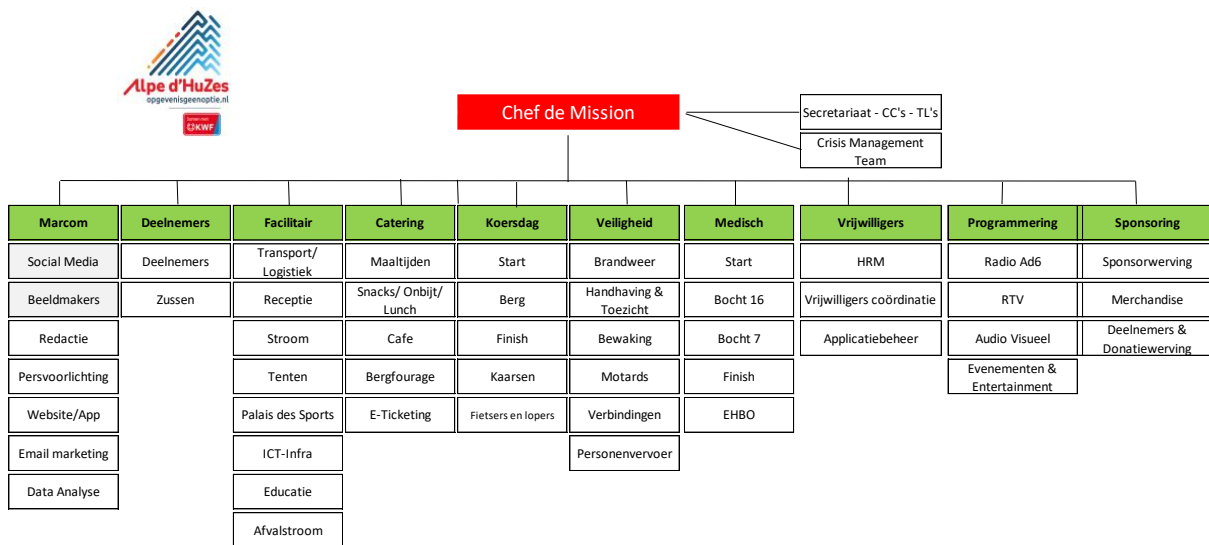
Alpe d'HuZes
opgevenisgeenoptie.nl
KWF

Chef de Mission

Secretariaat - CC's - TL's

Crisis Management Team

| Marcom | Deelnemers | Facilitair | Catering | Koersdag | Veiligheid | Medisch | Vrijwilligers | Programmering | Sponsoring |
|---|---|---|---|---|---|---|---|---|---|
| Social Media | Deelnemers | Transport/ Logistiek | Maaltijden | Start | Brandweer | Start | HRM | Radio Ad6 | Sponsorwerving |
| Beeldmakers | Zussen | Receptie | Snacks/ Onbijt/ Lunch | Berg | Handhaving & Toezicht | Bocht 16 | Vrijwilligers coördinatie | RTV | Merchandise |
| Redactie | | Stroom | Cafe | Finish | Bewaking | Bocht 7 | Applicatiebeheer | Audio Visueel | Deelnemers & Donatiewerving |
| Persvoorlichting | | Tenten | Bergfourage | Kaarsen | Motards | Finish | | Evenementen & Entertainment | |
| Website/App | | Palais des Sports | E-Ticketing | Fietsers en lopers | Verbindingen | EHBO | | | |
| Email marketing | | ICT-Infra | | | Personenvervoer | | | | |
| Data Analyse | | Educatie | | | | | | | |
| | | Afvalstroom | | | | | | | |